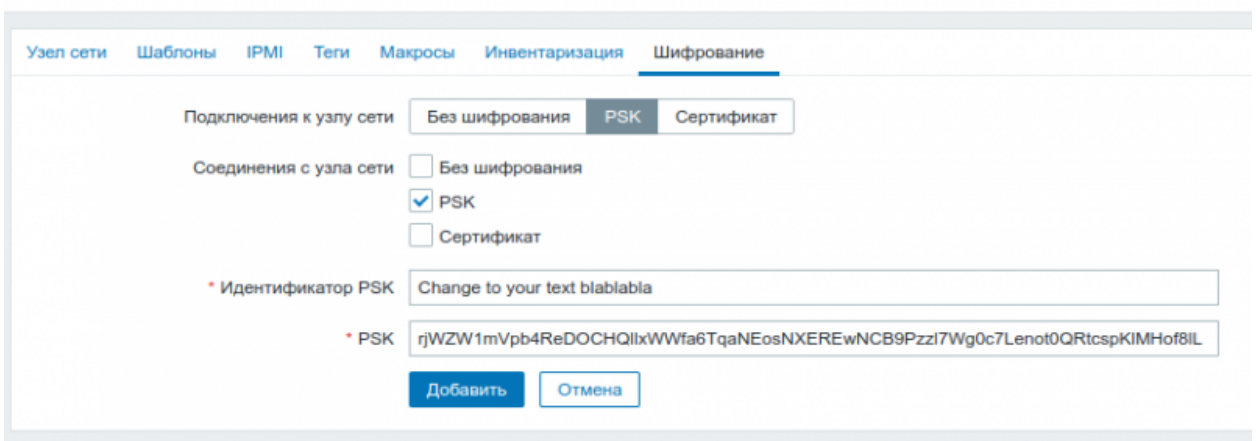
Узел сети Шаблоны IPMI Теги Макросы Инвентаризация Шифрование

Подключения к узлу сети Без шифрования PSK Сертификат

Соединения с узла сети Без шифрования
PSK
Сертификат

* Идентификатор PSK Change to your text blablabla

* PSK rjWZW1mVpb4ReDOCHQllxWWfa6TqaNEosNXEREwNCB9Pzzl7Wg0c7Lenot0QRtcspKIMHof8lL

Добавить Отмена